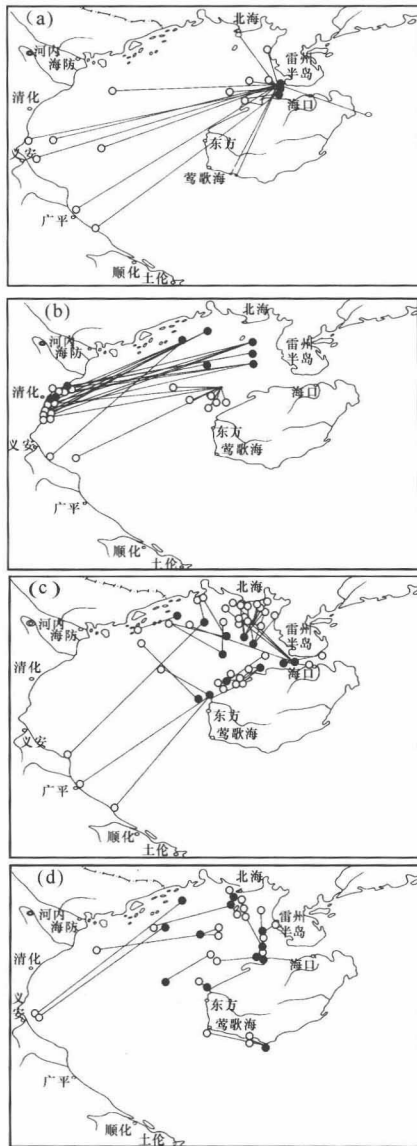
(a)
北海
河内
海防
雷州
半岛
清化
海口
义安
东方
莺歌海
广平
顺化
土伦

(b)
北海
河内
海防
雷州
半岛
清化
海口
义安
东方
莺歌海
广平
顺化
土伦

(c)
北海
河内
海防
雷州
半岛
清化
海口
义安
东方
莺歌海
广平
顺化
土伦

(d)
北海
河内
海防
雷州
半岛
清化
海口
义安
东方
莺歌海
广平
顺化
土伦